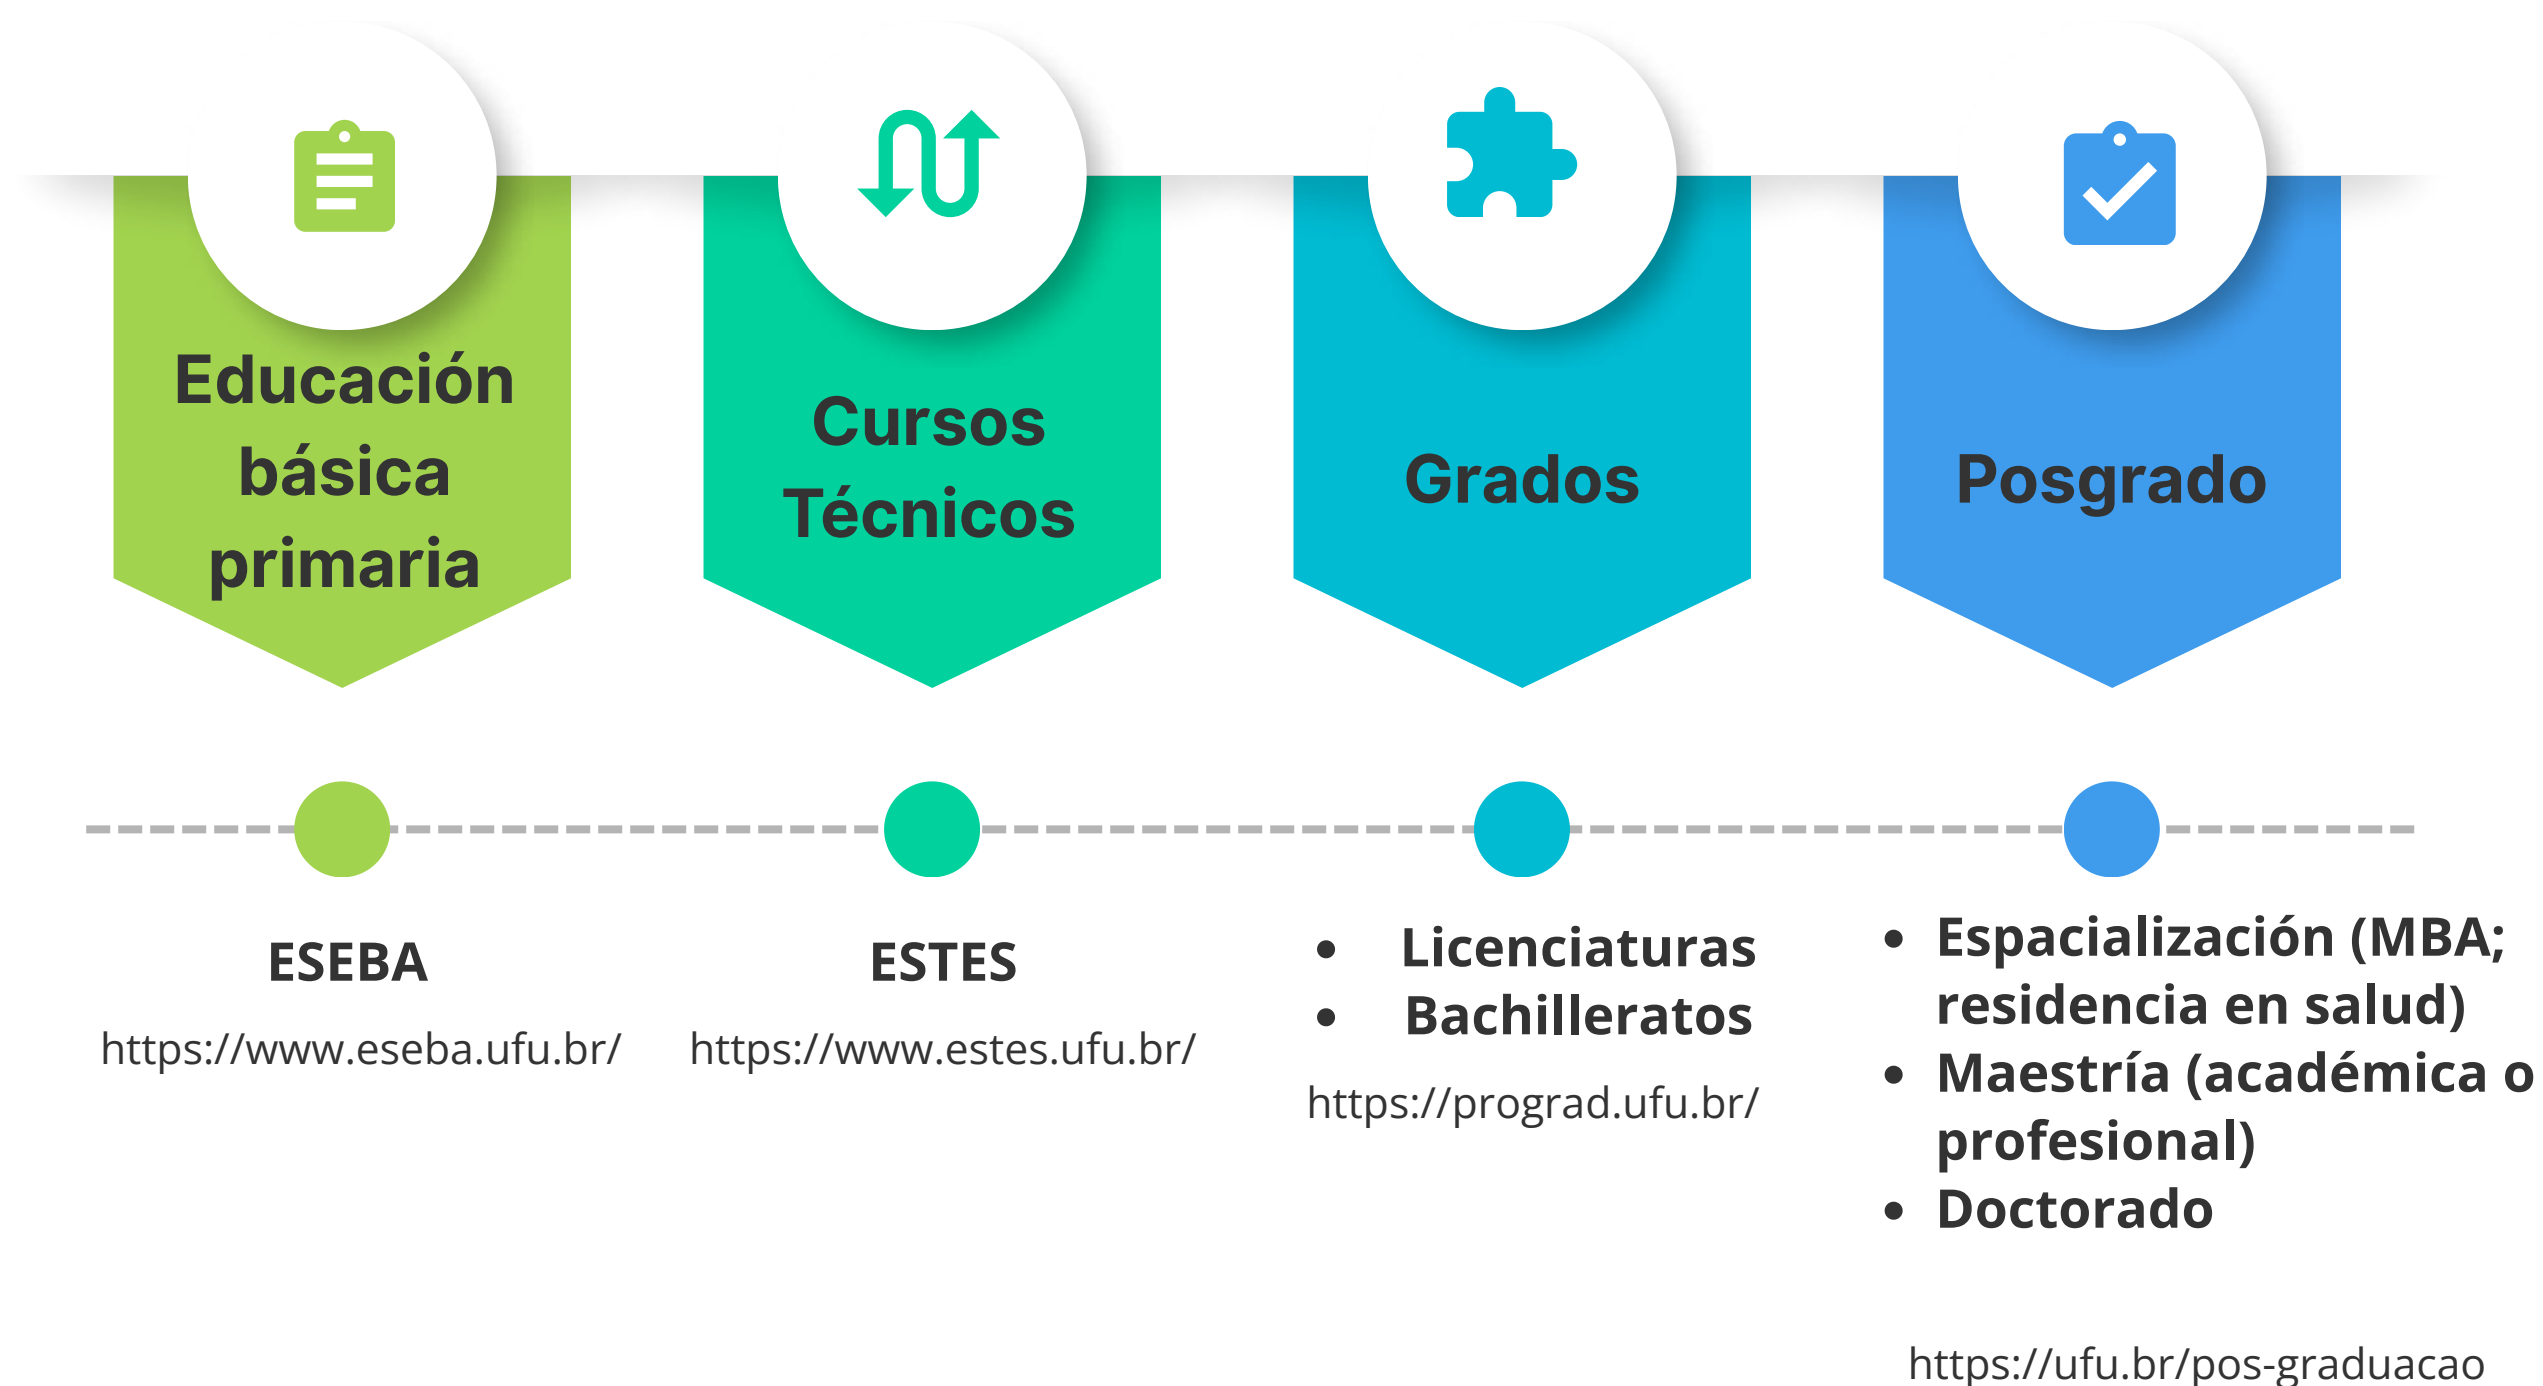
Educación básica primaria

Cursos Técnicos

Grados

Posgrado

ESEBA

https://www.eseba.ufu.br/

ESTES

https://www.estes.ufu.br/

- Licenciaturas
- Bachilleratos

https://prograd.ufu.br/

- Espacialización (MBA; residencia en salud)
- Maestría (académica o profesional)
- Doctorado

https://ufu.br/pos-graduacao